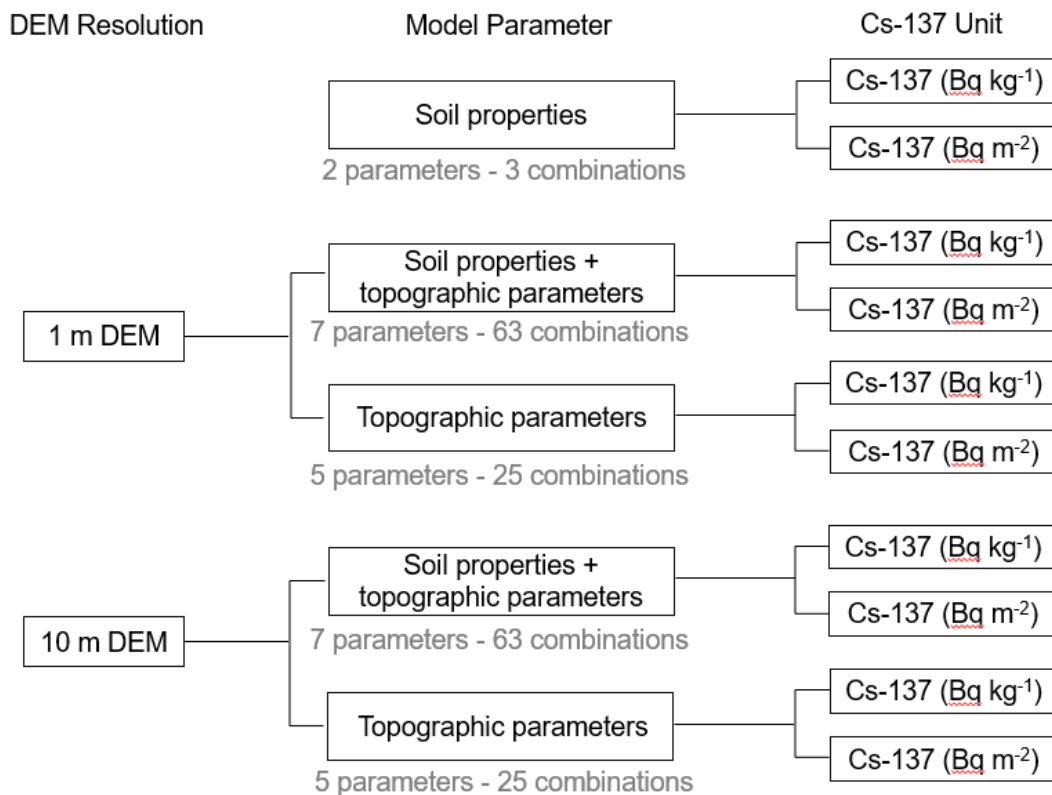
DEM Resolution

Model Parameter

Cs-137 Unit

Soil properties

2 parameters - 3 combinations

Cs-137 (Bq kg$^{-1}$)

Cs-137 (Bq m$^{-2}$)

1 m DEM

Soil properties + topographic parameters

7 parameters - 63 combinations

Cs-137 (Bq kg$^{-1}$)

Cs-137 (Bq m$^{-2}$)

Topographic parameters

5 parameters - 25 combinations

Cs-137 (Bq kg$^{-1}$)

Cs-137 (Bq m$^{-2}$)

10 m DEM

Soil properties + topographic parameters

7 parameters - 63 combinations

Cs-137 (Bq kg$^{-1}$)

Cs-137 (Bq m$^{-2}$)

Topographic parameters

5 parameters - 25 combinations

Cs-137 (Bq kg$^{-1}$)

Cs-137 (Bq m$^{-2}$)